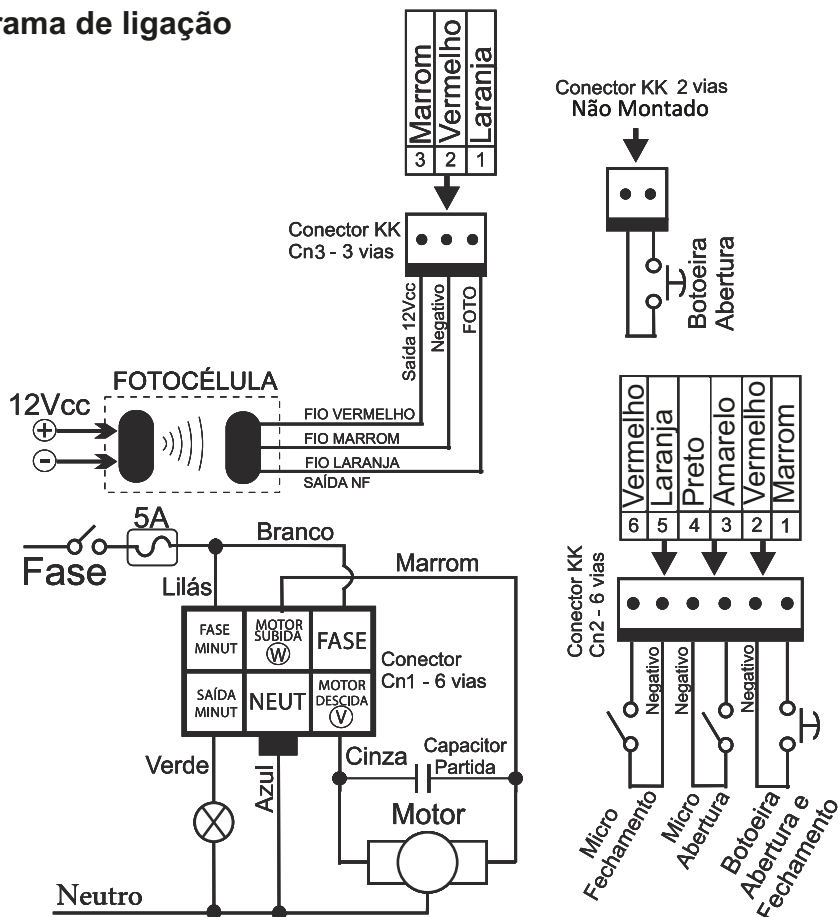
rama de ligação

| Marrom | Vermelho | Laranja |
|---|---|---|
| 3 | 2 | 1 |

Conector KK
Cn3 - 3 vias

Saída 12Vcc
Negativo
FOTO

Conector KK 2 vias
Não Montado

Botoeira
Abertura

FOTOCÉLULA
12Vcc
⊕
⊖
FIO VERMELHO
FIO MARROM
FIO LARANJA
SAÍDA NF

| Vermelho | Laranja | Preto | Amarelo | Vermelho | Marrom |
|---|---|---|---|---|---|
| 6 | 5 | 4 | 3 | 2 | 1 |

Conector KK
Cn2 - 6 vias

Fase
5A
Branco
Marrom
Lilás

FASE MINUT
MOTOR SUBIDA W
FASE
SAÍDA MINUT
NEUT
MOTOR DESCIDA V

Conector
Cn1 - 6 vias

Negativo
Negativo
Negativo

Verde
Azul
Cinza
Capacitor
Partida
Motor

Micro
Fechamento
Micro
Abertura
Botoeira
Abertura e
Fechamento

Neutro